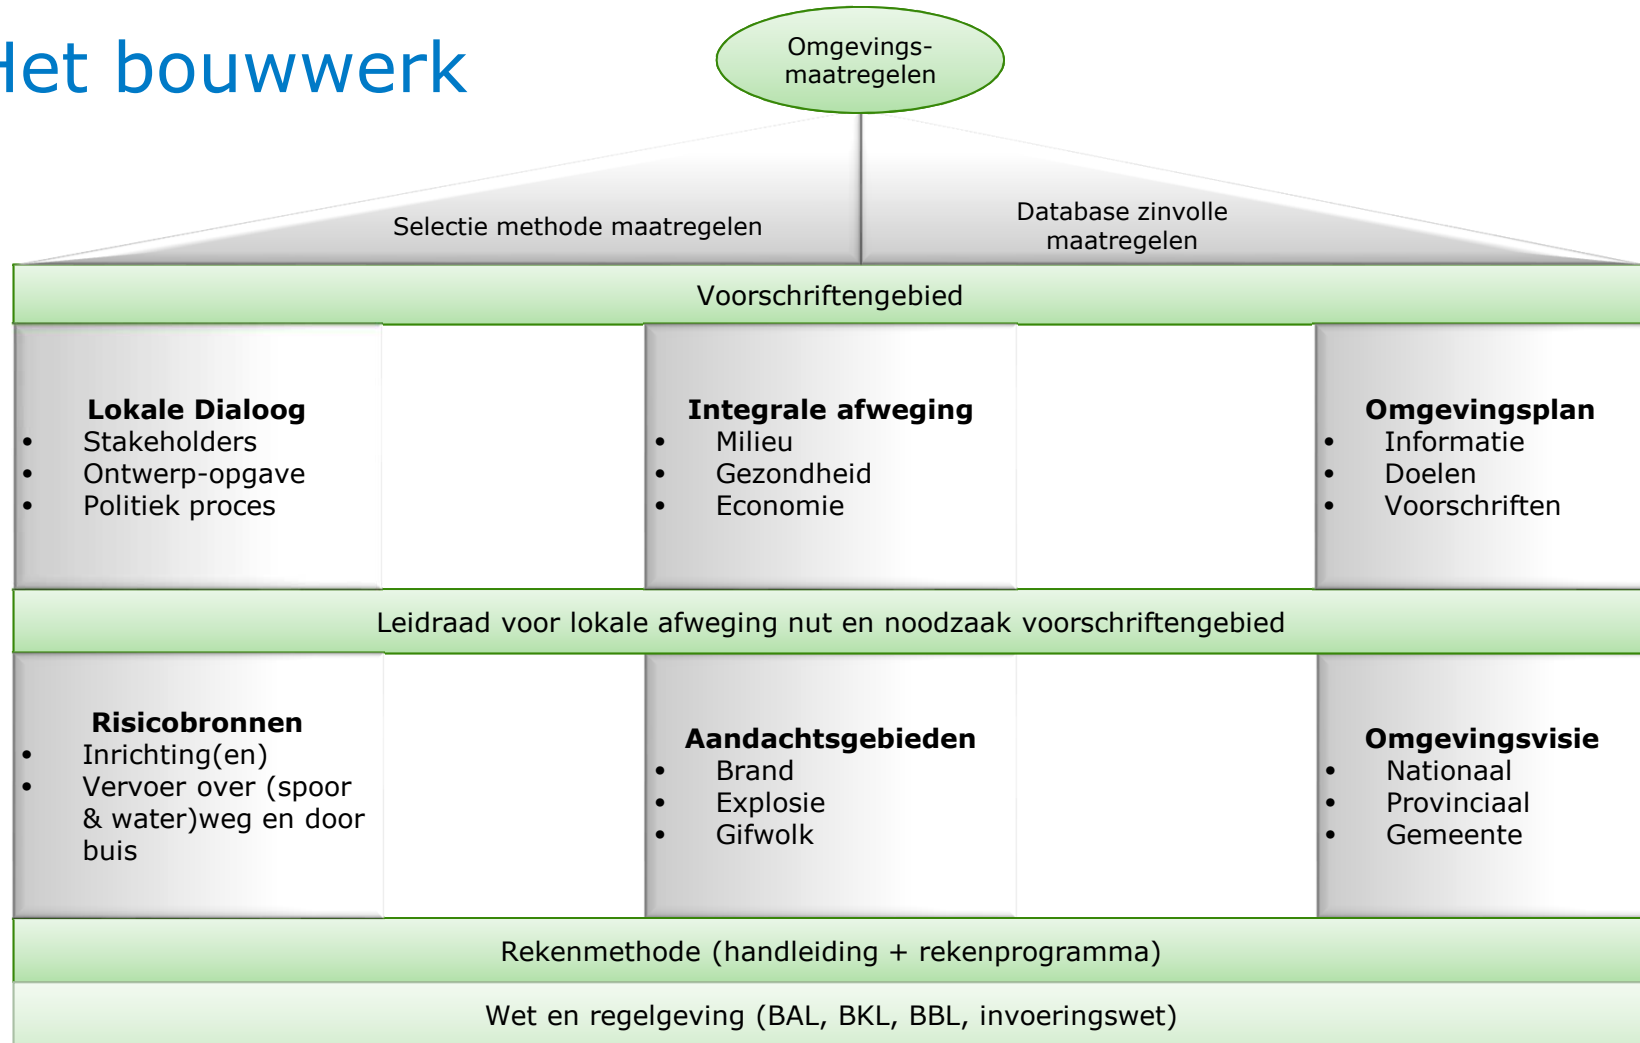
Het bouwwerk

Omgevings-maatregelen

Selectie methode maatregelen

Database zinvolle maatregelen

Voorschriftengebied

**Lokale Dialoog**
- Stakeholders
- Ontwerp-opgave
- Politiek proces

**Integrale afweging**
- Milieu
- Gezondheid
- Economie

**Omgevingsplan**
- Informatie
- Doelen
- Voorschriften

Leidraad voor lokale afweging nut en noodzaak voorschriftengebied

**Risicobronnen**
- Inrichting(en)
- Vervoer over (spoor & water)weg en door buis

**Aandachtsgebieden**
- Brand
- Explosie
- Gifwolk

**Omgevingsvisie**
- Nationaal
- Provinciaal
- Gemeente

Rekenmethode (handleiding + rekenprogramma)

Wet en regelgeving (BAL, BKL, BBL, invoeringswet)